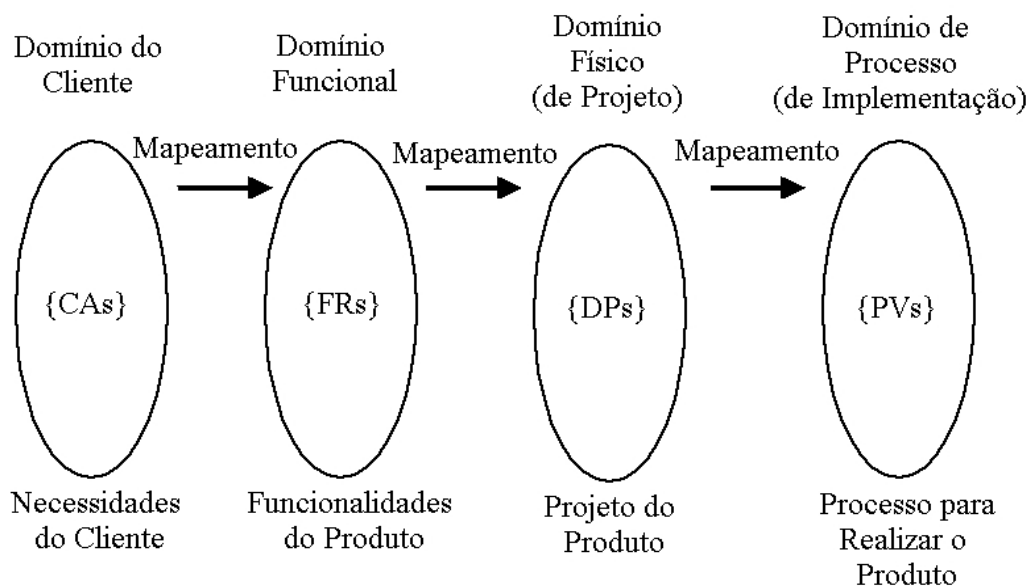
Domínio do Cliente

Domínio Funcional

Domínio Físico (de Projeto)

Domínio de Processo (de Implementação)

Mapeamento

Mapeamento

Mapeamento

{CAs}

{FRs}

{DPs}

{PVs}

Necessidades do Cliente

Funcionalidades do Produto

Projeto do Produto

Processo para Realizar o Produto